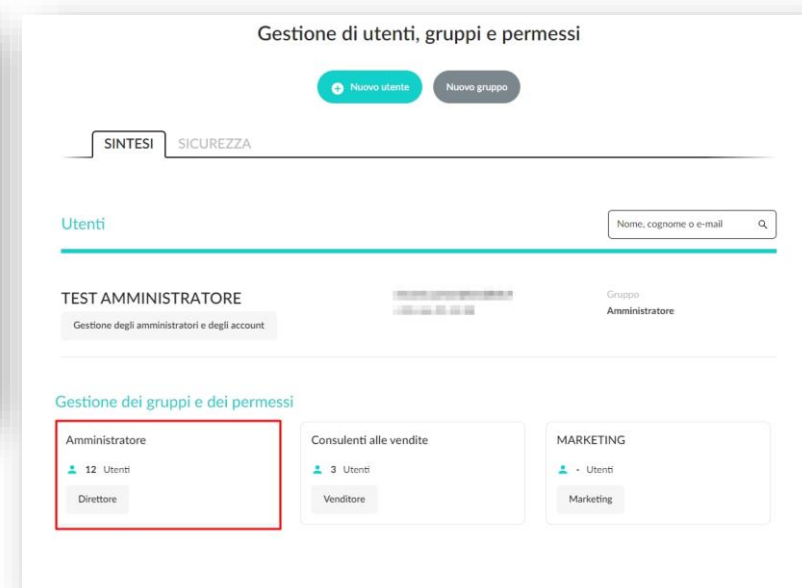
Gestione di utenti, gruppi e permessi

Nuovo utente

Nuovo gruppo

SINTESI

SICUREZZA

Utenti

Nome, cognome o e-mail

TEST AMMINISTRATORE

Gestione degli amministratori e degli account

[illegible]

Gruppo

Amministratore

Gestione dei gruppi e dei permessi

Amministratore

12 Utenti

Direttore

Consulenti alle vendite

3 Utenti

Venditore

MARKETING

- Utenti

Marketing